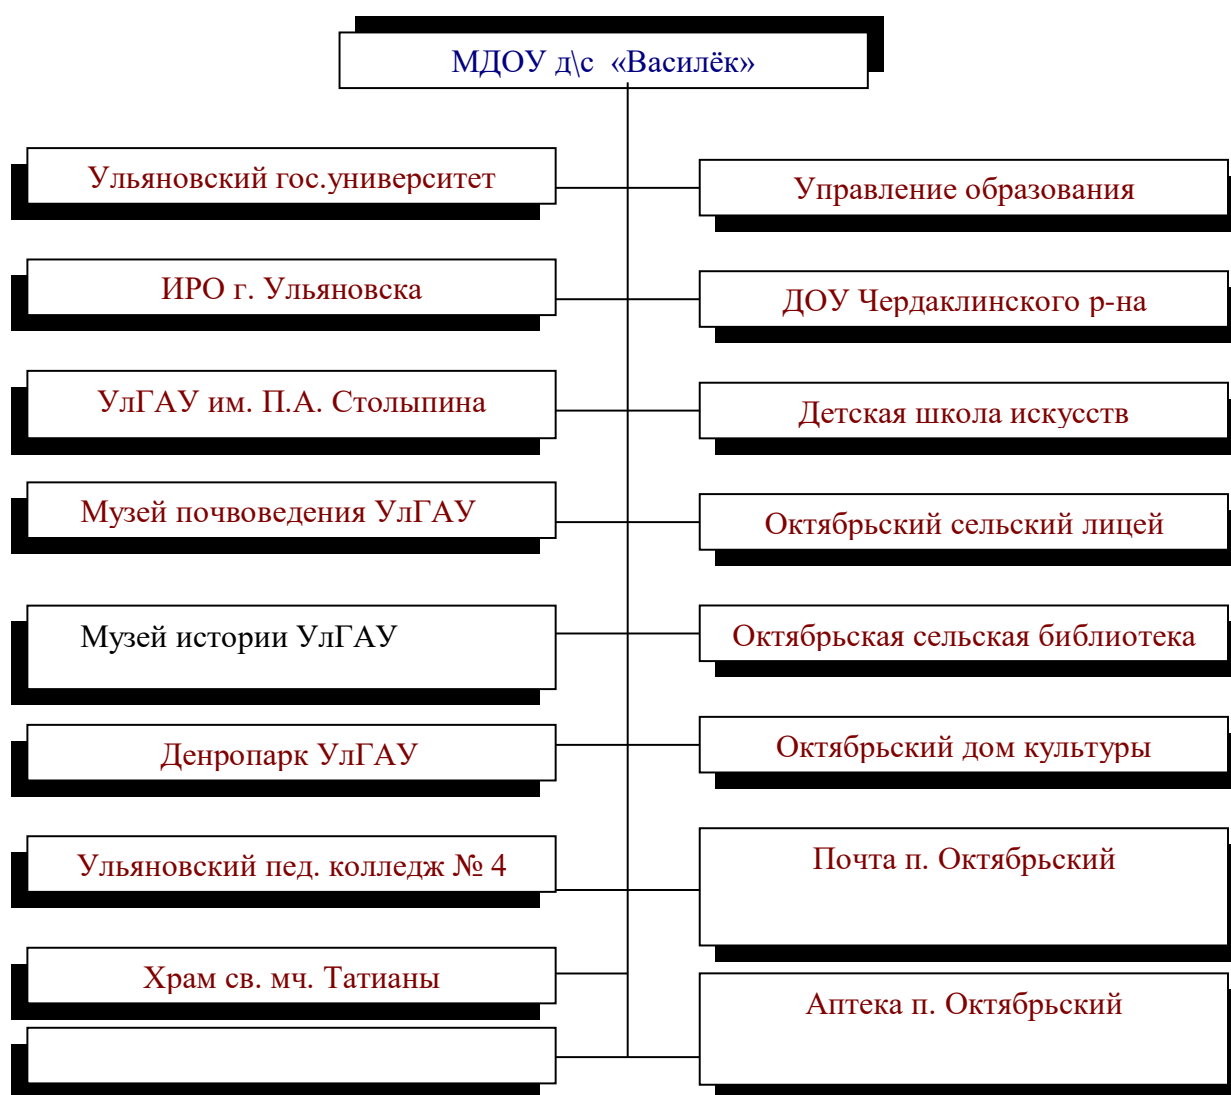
МДОУ д\с «Василёк»

Ульяновский гос.университет

ИРО г. Ульяновска

УлГАУ им. П.А. Столыпина

Музей почвоведения УлГАУ

Музей истории УлГАУ

Денропарк УлГАУ

Ульяновский пед. колледж № 4

Храм св. мч. Татианы

Управление образования

ДОУ Чердаклинского р-на

Детская школа искусств

Октябрьский сельский лицей

Октябрьская сельская библиотека

Октябрьский дом культуры

Почта п. Октябрьский

Аптека п. Октябрьский